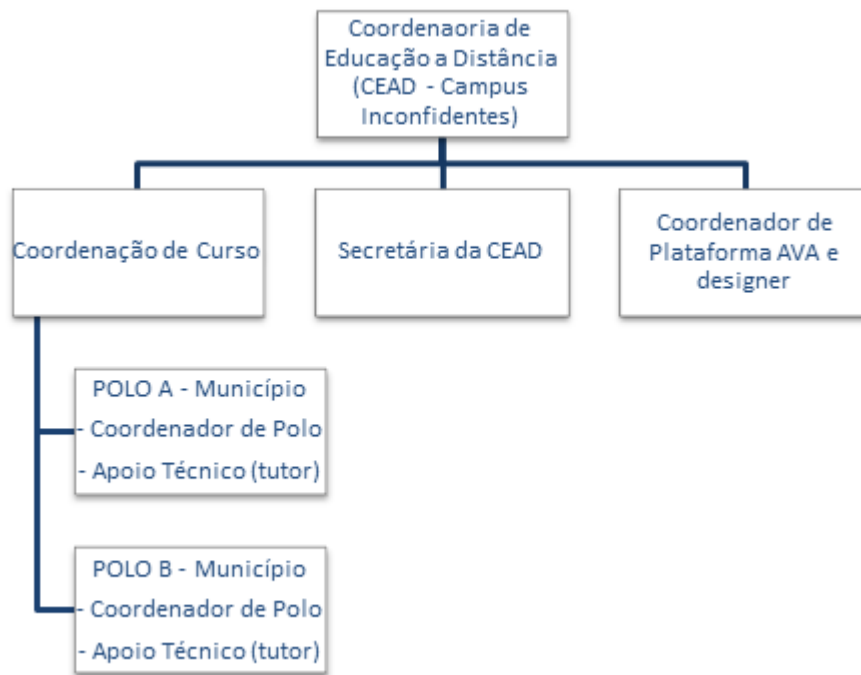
Coordenaoria de Educação a Distância (CEAD - Campus Inconfidentes)

Coordenação de Curso

Secretária da CEAD

Coordenador de Plataforma AVA e designer

POLO A - Município
- Coordenador de Polo
- Apoio Técnico (tutor)

POLO B - Município
- Coordenador de Polo
- Apoio Técnico (tutor)